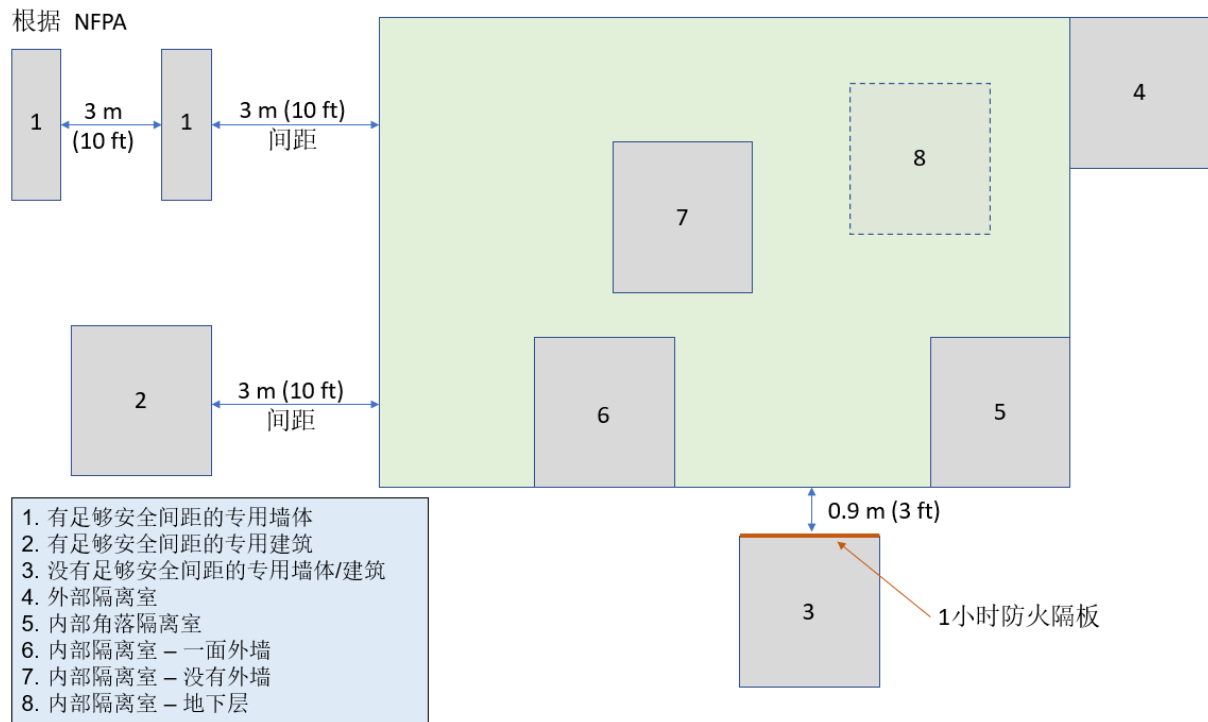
根据 NFPA

1

3 m (10 ft)

1

3 m (10 ft) 间距

4

8

7

2

3 m (10 ft) 间距

6

5

1. 有足够安全间距的专用墙体
2. 有足够安全间距的专用建筑
3. 没有足够安全间距的专用墙体/建筑
4. 外部隔离室
5. 内部角落隔离室
6. 内部隔离室 – 一面外墙
7. 内部隔离室 – 没有外墙
8. 内部隔离室 – 地下层

0.9 m (3 ft)

3

1小时防火隔板